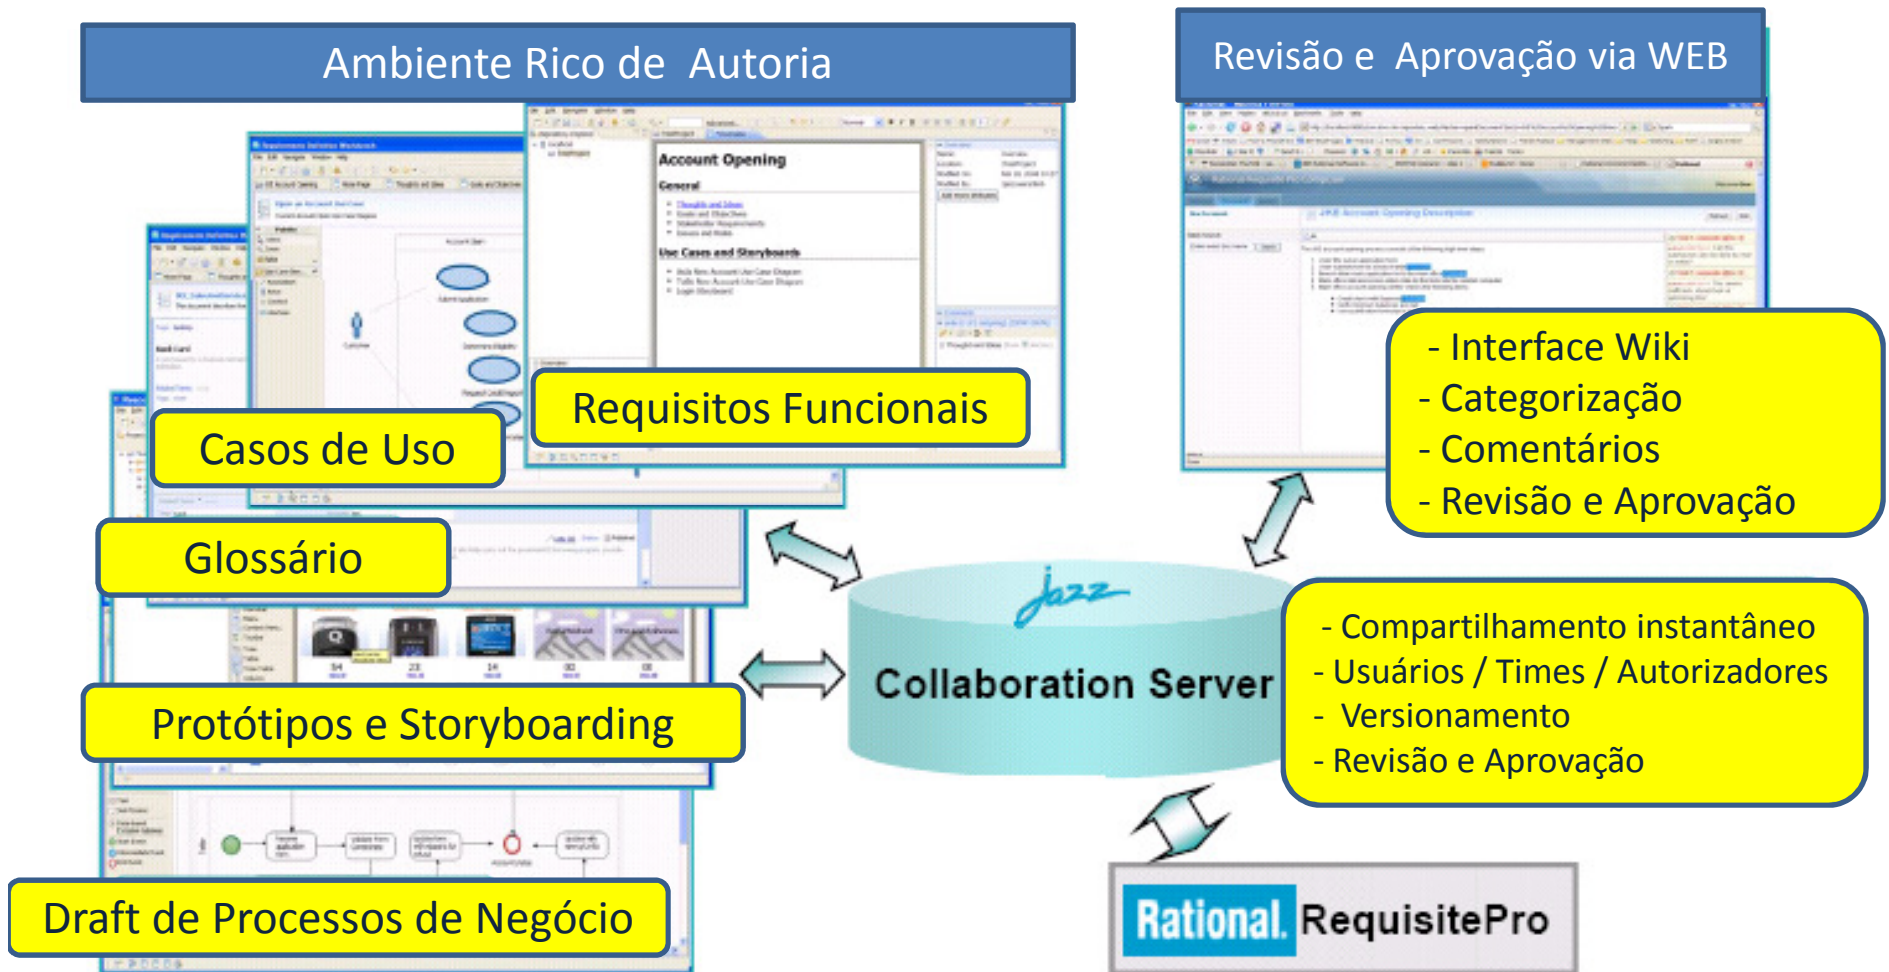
Ambiente Rico de Autoria

Revisão e Aprovação via WEB

Account Opening

General

Use Cases and Storyboards

Requisitos Funcionais

Casos de Uso

Glossário

Protótipos e Storyboarding

Draft de Processos de Negócio

- Interface Wiki
- Categorização
- Comentários
- Revisão e Aprovação

jazz

Collaboration Server

- Compartilhamento instantâneo
- Usuários / Times / Autorizadores
- Versionamento
- Revisão e Aprovação

Rational. RequisitePro